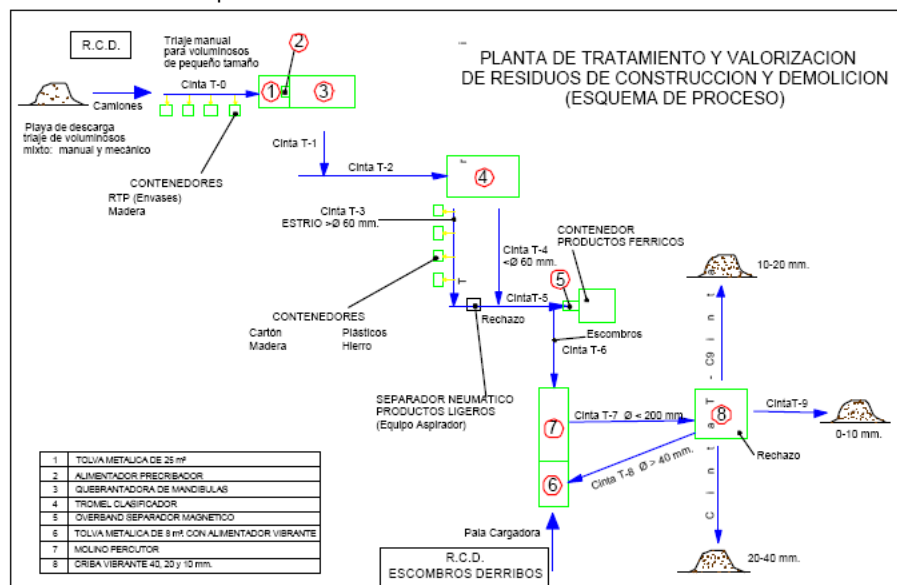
R.C.D.

Triaje manual para voluminosos de pequeño tamaño

PLANTA DE TRATAMIENTO Y VALORIZACION DE RESIDUOS DE CONSTRUCCION Y DEMOLICION (ESQUEMA DE PROCESO)

Cinta T-0

Camiones

1 2 3

Playa de descarga triaje de voluminosos mixto: manual y mecánico

CONTENEDORES
RTP (Envases)
Madera

Cinta T-1

Cinta T-2

4

Cinta T-3
ESTRIO >Ø 60 mm.

Cinta T-4
<Ø 60 mm.

CONTENEDOR
PRODUCTOS FERRICOS

5

CintaT-5

CONTENEDORES
Cartón
Madera
Plásticos
Hierro

Rechazo

Escombros

Cinta T-6

10-20 mm.

Cinta T-9 ... Cinta T-9

SEPARADOR NEUMATICO
PRODUCTOS LIGEROS
(Equipo Aspirador)

Cinta T-7 Ø < 200 mm.

7

8

CintaT-9

0-10 mm.

Rechazo

Cinta T-8 Ø > 40 mm.

6

Cinta T-10

| 1 | TOLVA METALICA DE 25 m³ |
|---|---|
| 2 | ALIMENTADOR PRECRIBADOR |
| 3 | QUEBRANTADORA DE MANDIBULAS |
| 4 | TROMEL CLASIFICADOR |
| 5 | OVERBAND SEPARADOR MAGNETICO |
| 6 | TOLVA METALICA DE 8 m³ CON ALIMENTADOR VIBRANTE |
| 7 | MOLINO PERCUTOR |
| 8 | CRIBA VIBRANTE 40, 20 y 10 mm. |

Pala Cargadora

R.C.D.
ESCOMBROS DERRIBOS

20-40 mm.